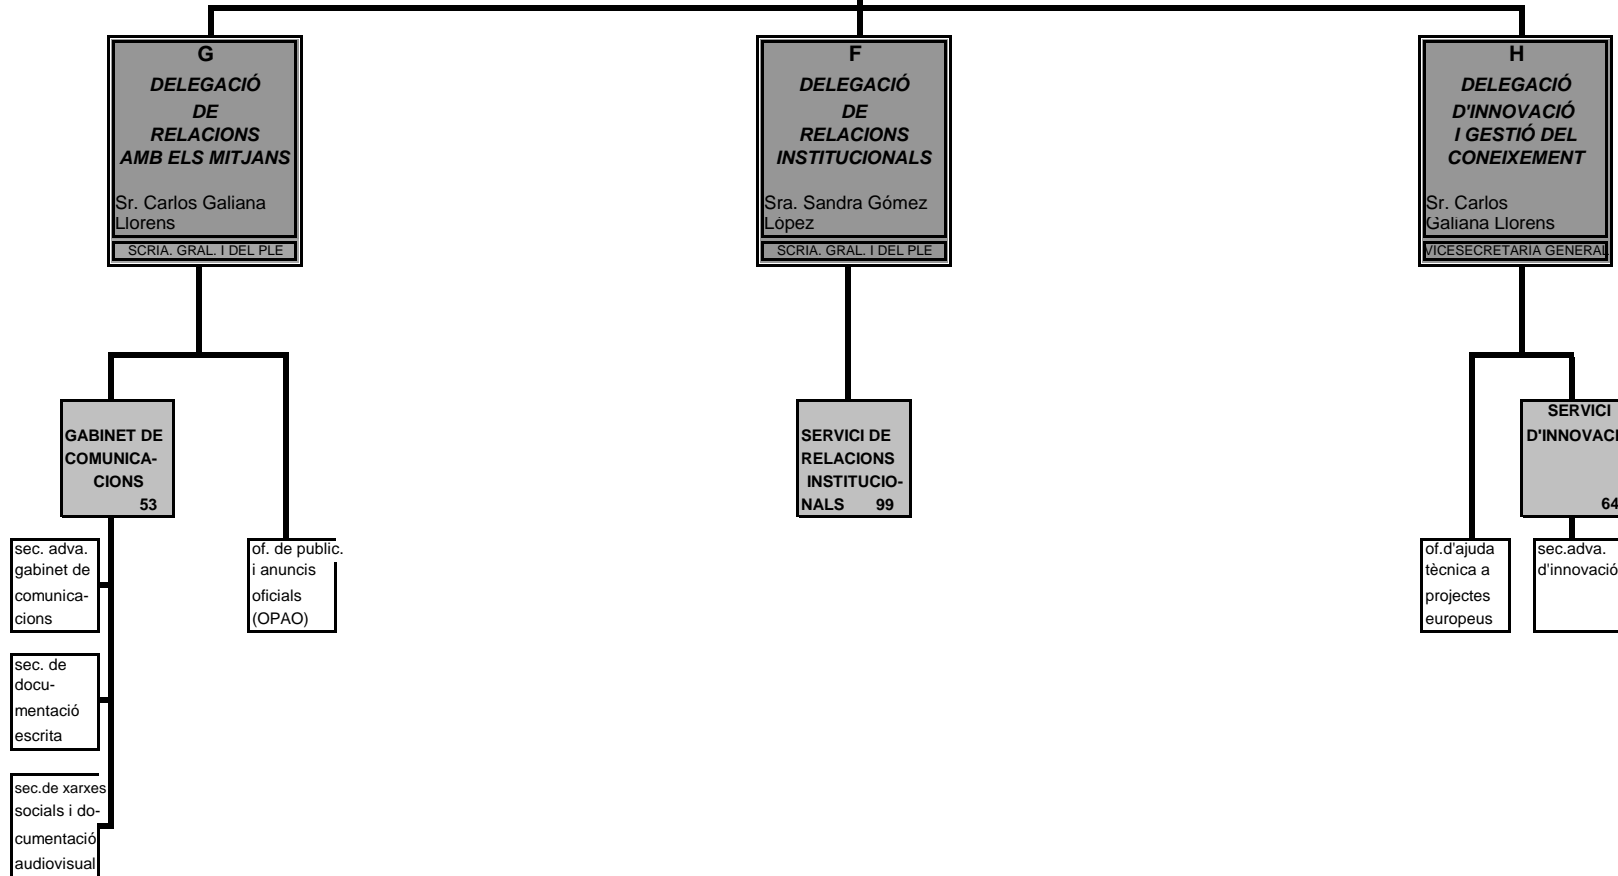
G
DELEGACIÓ DE RELACIONS AMB ELS MITJANS
Sr. Carlos Galiana Llorens
SCRIA. GRAL. I DEL PLE

F
DELEGACIÓ DE RELACIONS INSTITUCIONALS
Sra. Sandra Gómez López
SCRIA. GRAL. I DEL PLE

H
DELEGACIÓ D'INNOVACIÓ I GESTIÓ DEL CONEIXEMENT
Sr. Carlos Galiana Llorens
VICESECRETARIA GENERAL

GABINET DE COMUNICACIONS
53

sec. adva. gabinet de comunicacions

sec. de documentació escrita

sec.de xarxes socials i documentació audiovisual

of. de public. i anuncis oficials (OPAO)

SERVICI DE RELACIONS INSTITUCIONALS 99

SERVICI D'INNOVACI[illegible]
64

of.d'ajuda tècnica a projectes europeus

sec.adva. d'innovació